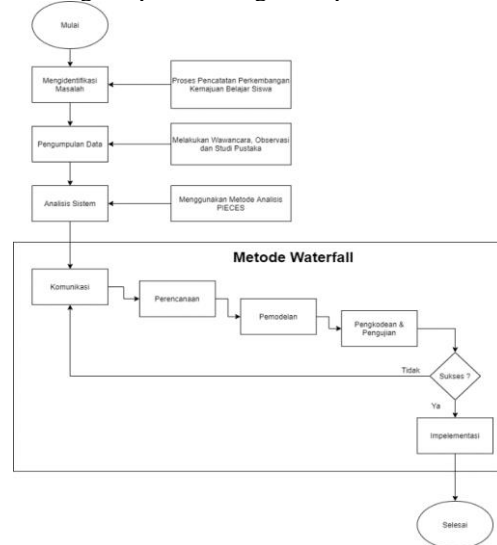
Mulai

Mengidentifikasi Masalah

Proses Pencatatan Perkembangan Kemajuan Belajar Siswa

Pengumpulan Data

Melakukan Wawancara, Observasi dan Studi Pustaka

Analisis Sistem

Menggunakan Metode Analisis PIECES

Metode Waterfall

Komunikasi

Perencanaan

Pemodelan

Pengkodean & Pengujian

Tidak

Sukses ?

Ya

Implementasi

Selesai